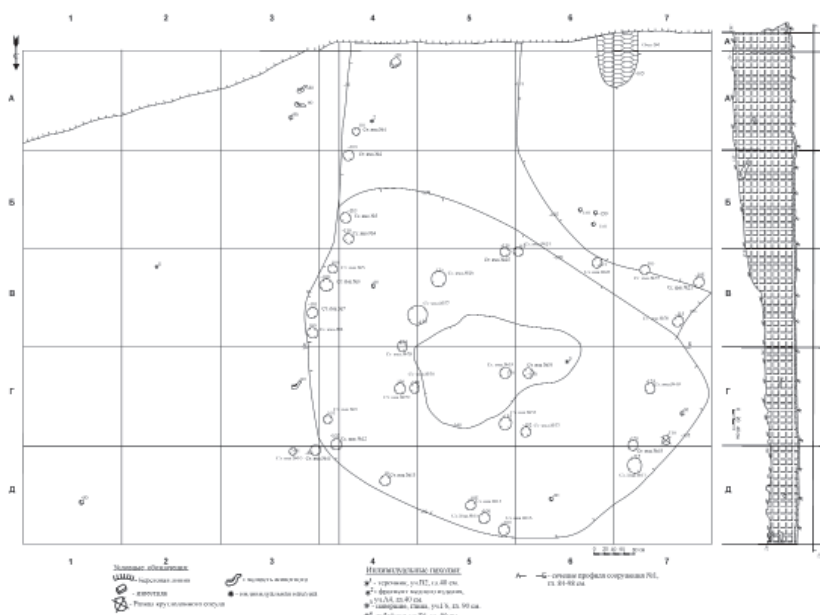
1 2 3 4 5 6 7

А
Б
В
Г
Д

1 2 3 4 5 6 7

Условные обозначения:
- береговая линия
- диатомы
- развал круглодонного сосуда
- развалы лепного сосуда
- индивидуальные находки

Индивидуальные находки:
$1$ - керамика, уч.Д2, гл.48 см.
$2$ - фрагмент медного изделия, уч.А4, гл.40 см.
$3$ - скребок, сланц, уч.Г6, гл. 90 см.

А— —Б - линия профиля сооружения №1, гл. 84-88 см.

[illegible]

А
А1
Б
В
Г
Д